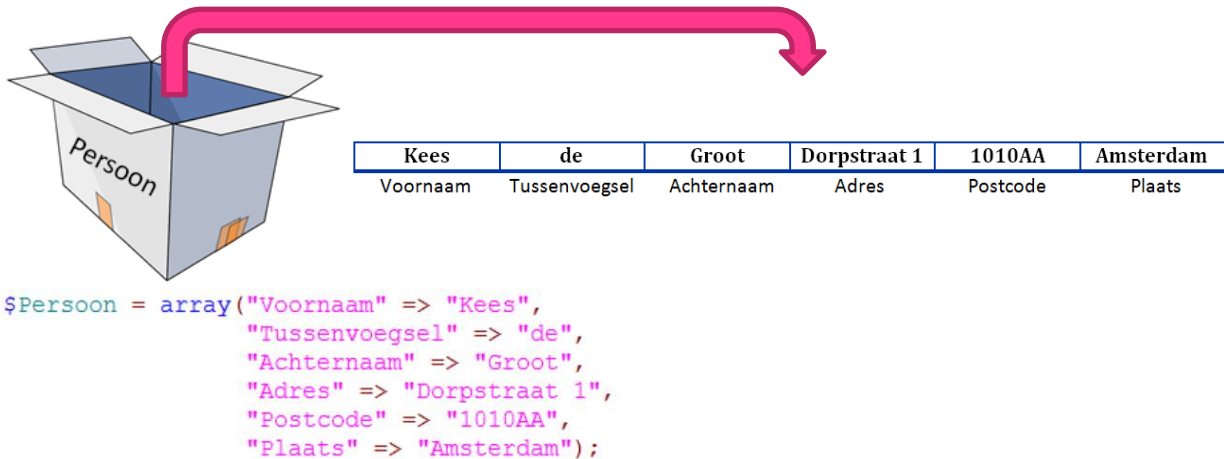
Persoon

| Kees | de | Groot | Dorpstraat 1 | 1010AA | Amsterdam |
|---|---|---|---|---|---|
| Voornaam | Tussenvoegsel | Achternaam | Adres | Postcode | Plaats |

$Persoon = array("Voornaam" => "Kees",
"Tussenvoegsel" => "de",
"Achternaam" => "Groot",
"Adres" => "Dorpstraat 1",
"Postcode" => "1010AA",
"Plaats" => "Amsterdam");